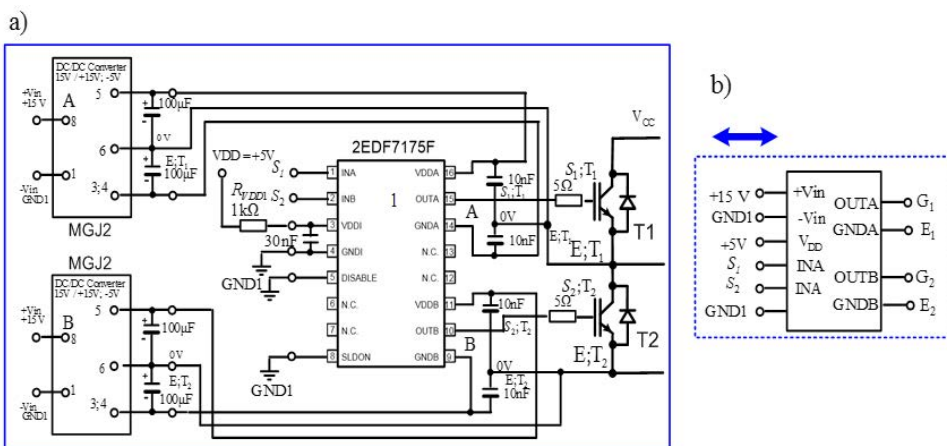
a)

DC/DC Converter 15V / +15V; -5V
A
+Vin +15 V
8
-Vin GND1
1
5
6
3;4
100µF
0 V
E;T$_1$
100µF
MGJ2

VDD = +5V
$S_1$
$S_2$
$R_{VDD1}$
1kΩ
30nF
GND1

2EDF7175F
1 INA
2 INB
3 VDDI
4 GNDI
5 DISABLE
6 N.C.
7 N.C.
8 SLDON
1
16 VDDA
15 OUTA
14 GNDA
13 N.C.
12 N.C.
11 VDDB
10 OUTB
9 GNDB

10nF
$S_1$;T$_1$
A
0V
10nF
E;T$_1$
5Ω
$S_1$;T$_1$
E;T$_1$
T1
V$_{CC}$

DC/DC Converter 15V / +15V; -5V
B
+Vin +15V
8
-Vin GND1
1
5
6
3;4
100µF
0V
E;T$_2$
100µF
MGJ2
GND1

10nF
$S_2$;T$_2$
B
0V
E;T$_2$
10nF
5Ω
$S_2$;T$_2$
E;T$_2$
T2

b)

+15 V
GND1
+5V
$S_1$
$S_2$
GND1
+Vin
-Vin
V$_{DD}$
INA
INA
OUTA
GNDA
OUTB
GNDB
G$_1$
E$_1$
G$_2$
E$_2$